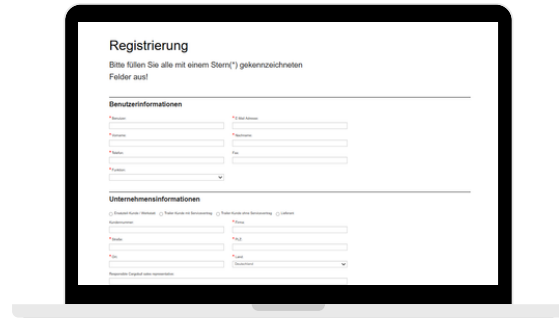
Registrierung

Bitte füllen Sie alle mit einem Stern(*) gekennzeichneten Felder aus!

Benutzerinformationen

*Benutzer

*E-Mail Adresse

*Vorname

*Nachname

*Telefon

Fax

*Funktion

Unternehmensinformationen

Einzelpunkt Kunde / Weiterleiter Trader Kunde mit Servicevertrag Trader Kunde ohne Servicevertrag Lieferant

Kundennummer

*Firma

*Straße

*PLZ

*Ort

*Land

Deutschland

Responsible Eingabe/Letzte Ansprechpartner